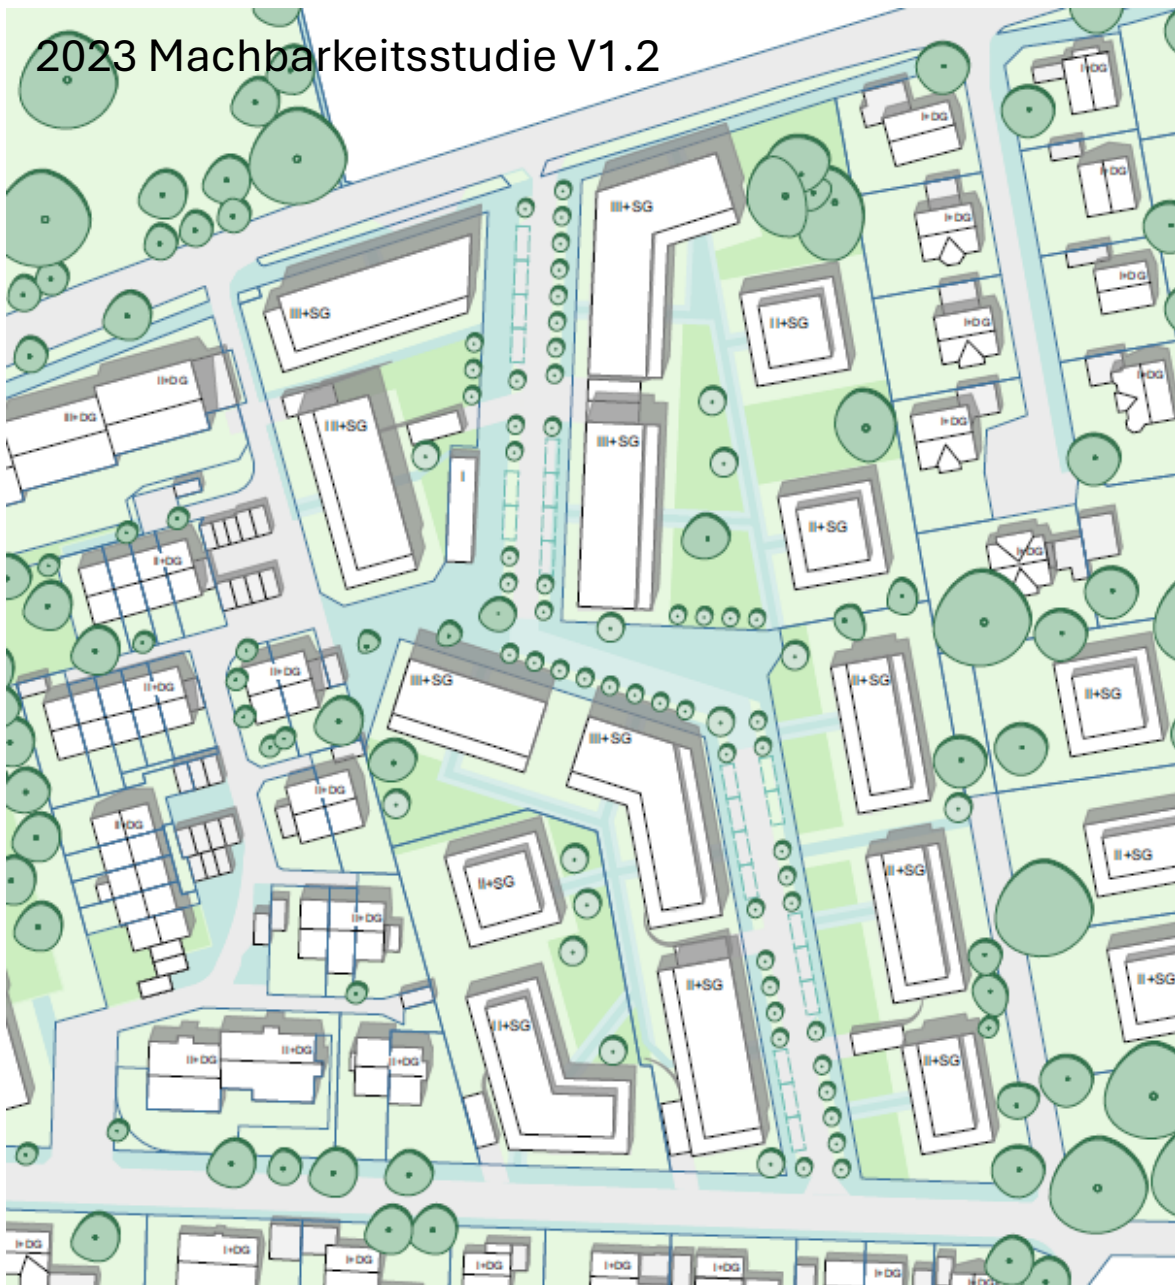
2023 Machbarkeitsstudie V1.2

I+DG
I+DG
I+DG
I+DG
I+DG
I+DG
III+SG
III+SG
II+SG
II+DG
II+DG
III+SG
III+SG
I
II+SG
I+DG
II+DG
I+DG
II+DG
I+DG
III+SG
III+SG
II+SG
II+SG
I+DG
II+DG
II+SG
II+SG
II+SG
II+SG
II+DG
II+SG
II+SG
II+DG
II+DG
II+DG
II+SG
I+DG
I+DG
I+DG
I+DG
I+DG
I+DG
I+DG
I+DG